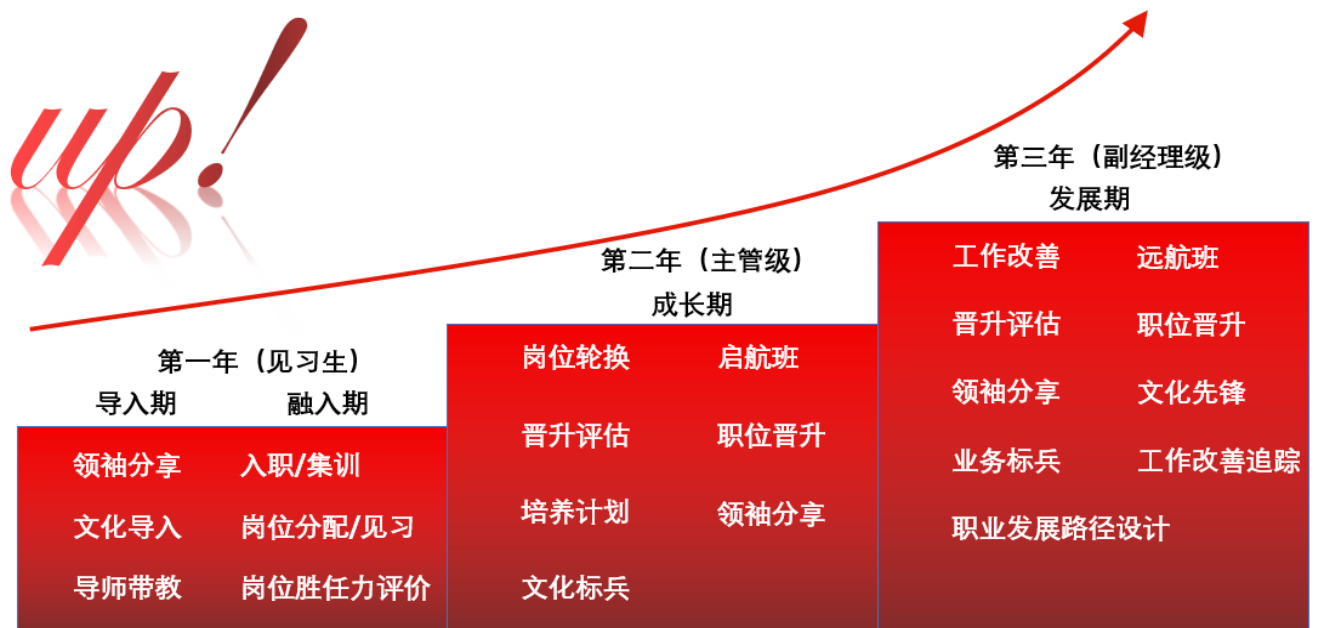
up!

第三年（副经理级）
发展期

| 工作改善 | 远航班 |
|---|---|
| 晋升评估 | 职位晋升 |
| 领袖分享 | 文化先锋 |
| 业务标兵 | 工作改善追踪 |
| 职业发展路径设计 | |

第二年（主管级）
成长期

| 岗位轮换 | 启航班 |
|---|---|
| 晋升评估 | 职位晋升 |
| 培养计划 | 领袖分享 |
| 文化标兵 | |

第一年（见习生）

| 导入期 | 融入期 |
|---|---|
| 领袖分享 | 入职/集训 |
| 文化导入 | 岗位分配/见习 |
| 导师带教 | 岗位胜任力评价 |